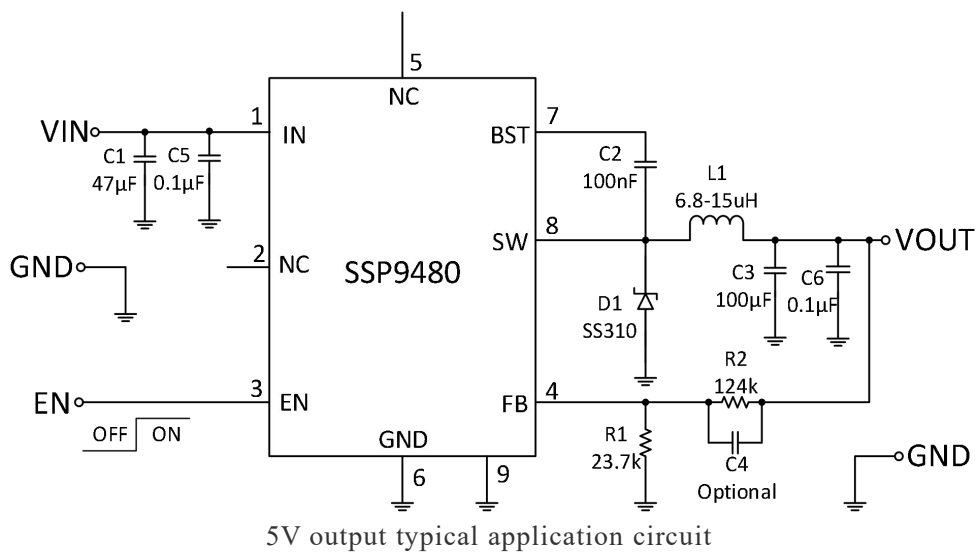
5
NC
VIN
1
IN
C1
47µF
C5
0.1µF
BST
7
C2
100nF
L1
6.8-15uH
SW
8
VOUT
GND
2
NC
SSP9480
C3
100µF
C6
0.1µF
D1
SS310
R2
124k
EN
3
EN
FB
4
OFF
ON
GND
R1
23.7k
C4
Optional
GND
6
9
5V output typical application circuit